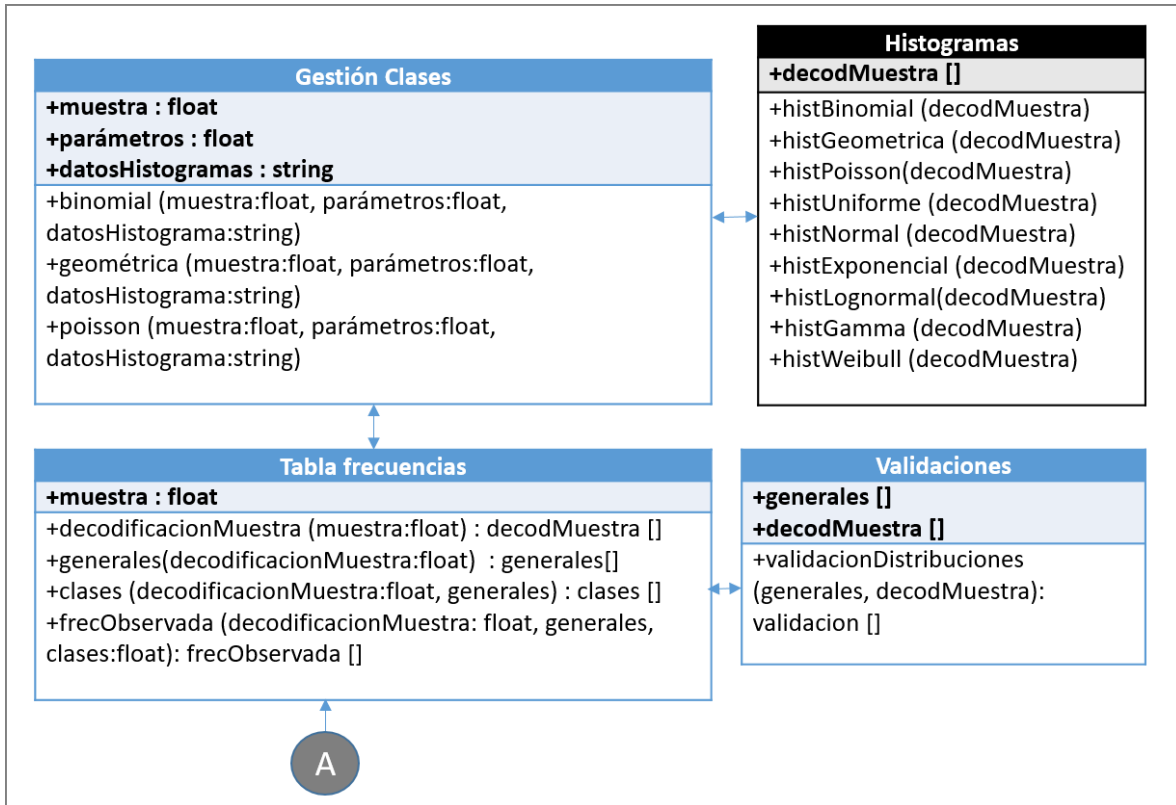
Gestión Clases

+muestra : float
+parámetros : float
+datosHistogramas : string

+binomial (muestra:float, parámetros:float, datosHistograma:string)
+geométrica (muestra:float, parámetros:float, datosHistograma:string)
+poisson (muestra:float, parámetros:float, datosHistograma:string)

Histogramas

+decodMuestra []

+histBinomial (decodMuestra)
+histGeometrica (decodMuestra)
+histPoisson(decodMuestra)
+histUniforme (decodMuestra)
+histNormal (decodMuestra)
+histExponencial (decodMuestra)
+histLognormal(decodMuestra)
+histGamma (decodMuestra)
+histWeibull (decodMuestra)

Tabla frecuencias

+muestra : float

+decodificacionMuestra (muestra:float) : decodMuestra []
+generales(decodificacionMuestra:float) : generales[]
+clases (decodificacionMuestra:float, generales) : clases []
+frecObservada (decodificacionMuestra: float, generales, clases:float): frecObservada []

Validaciones

+generales []
+decodMuestra []

+validacionDistribuciones (generales, decodMuestra): validacion []

A